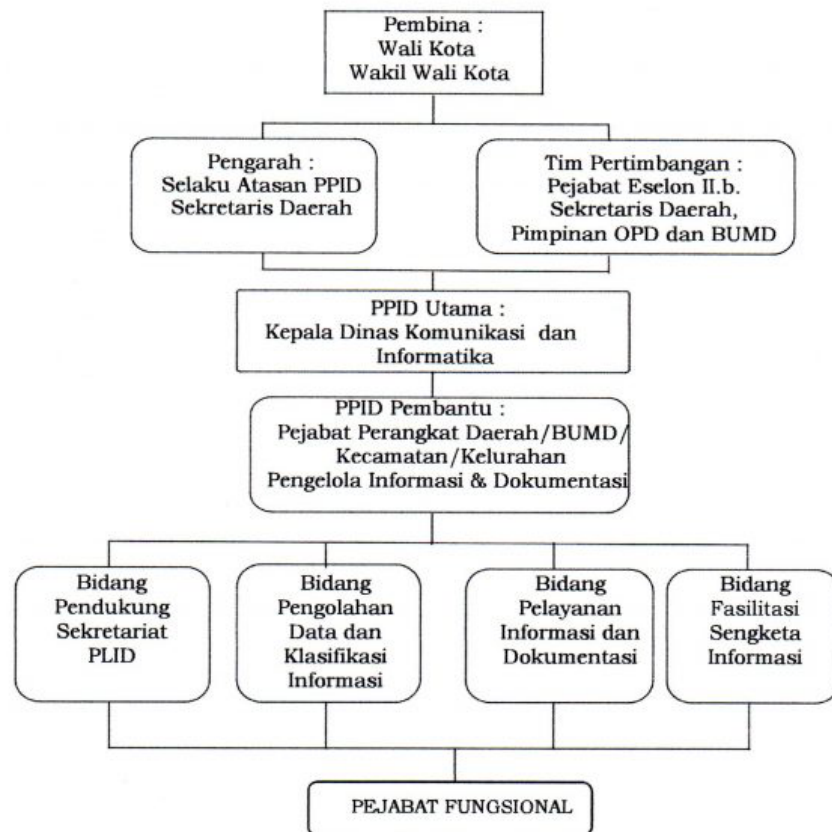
Pembina :
Wali Kota
Wakil Wali Kota

Pengarah :
Selaku Atasan PPID
Sekretaris Daerah

Tim Pertimbangan :
Pejabat Eselon II.b.
Sekretaris Daerah,
Pimpinan OPD dan BUMD

PPID Utama :
Kepala Dinas Komunikasi dan Informatika

PPID Pembantu :
Pejabat Perangkat Daerah/BUMD/
Kecamatan/Kelurahan
Pengelola Informasi & Dokumentasi

Bidang Pendukung Sekretariat PLID

Bidang Pengolahan Data dan Klasifikasi Informasi

Bidang Pelayanan Informasi dan Dokumentasi

Bidang Fasilitasi Sengketa Informasi

PEJABAT FUNGSIONAL